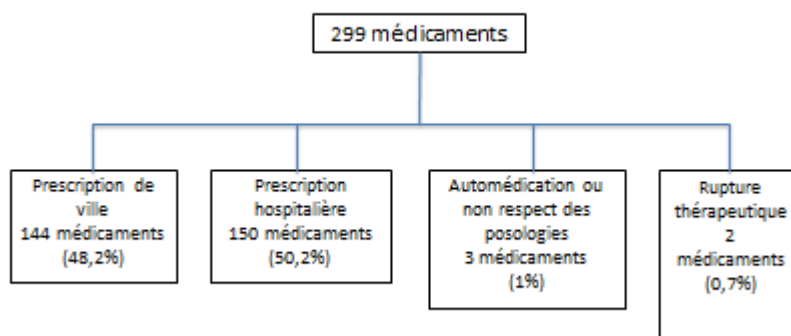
299 médicaments

Prescription de ville
144 médicaments
(48,2%)

Prescription hospitalière
150 médicaments
(50,2%)

Automédication ou non respect des posologies
3 médicaments
(1%)

Rupture thérapeutique
2
médicaments
(0,7%)